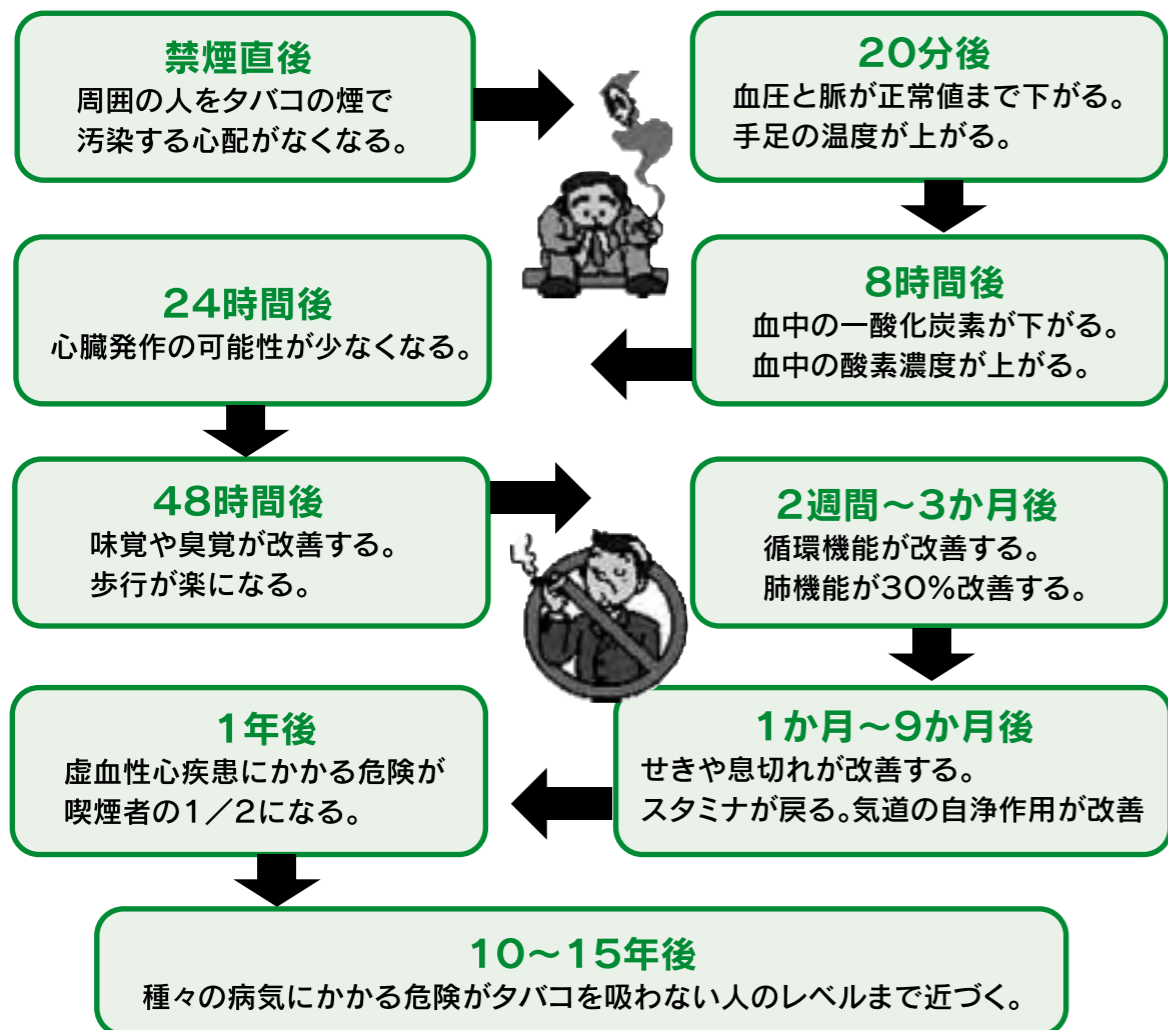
禁煙直後
周囲の人をタバコの煙で
汚染する心配がなくなる。

20分後
血圧と脈が正常値まで下がる。
手足の温度が上がる。

8時間後
血中の一酸化炭素が下がる。
血中の酸素濃度が上がる。

24時間後
心臓発作の可能性が少なくなる。

48時間後
味覚や臭覚が改善する。
歩行が楽になる。

2週間〜3か月後
循環機能が改善する。
肺機能が30%改善する。

1か月〜9か月後
せきや息切れが改善する。
スタミナが戻る。気道の自浄作用が改善

1年後
虚血性心疾患にかかる危険が
喫煙者の1／2になる。

10〜15年後
種々の病気にかかる危険がタバコを吸わない人のレベルまで近づく。